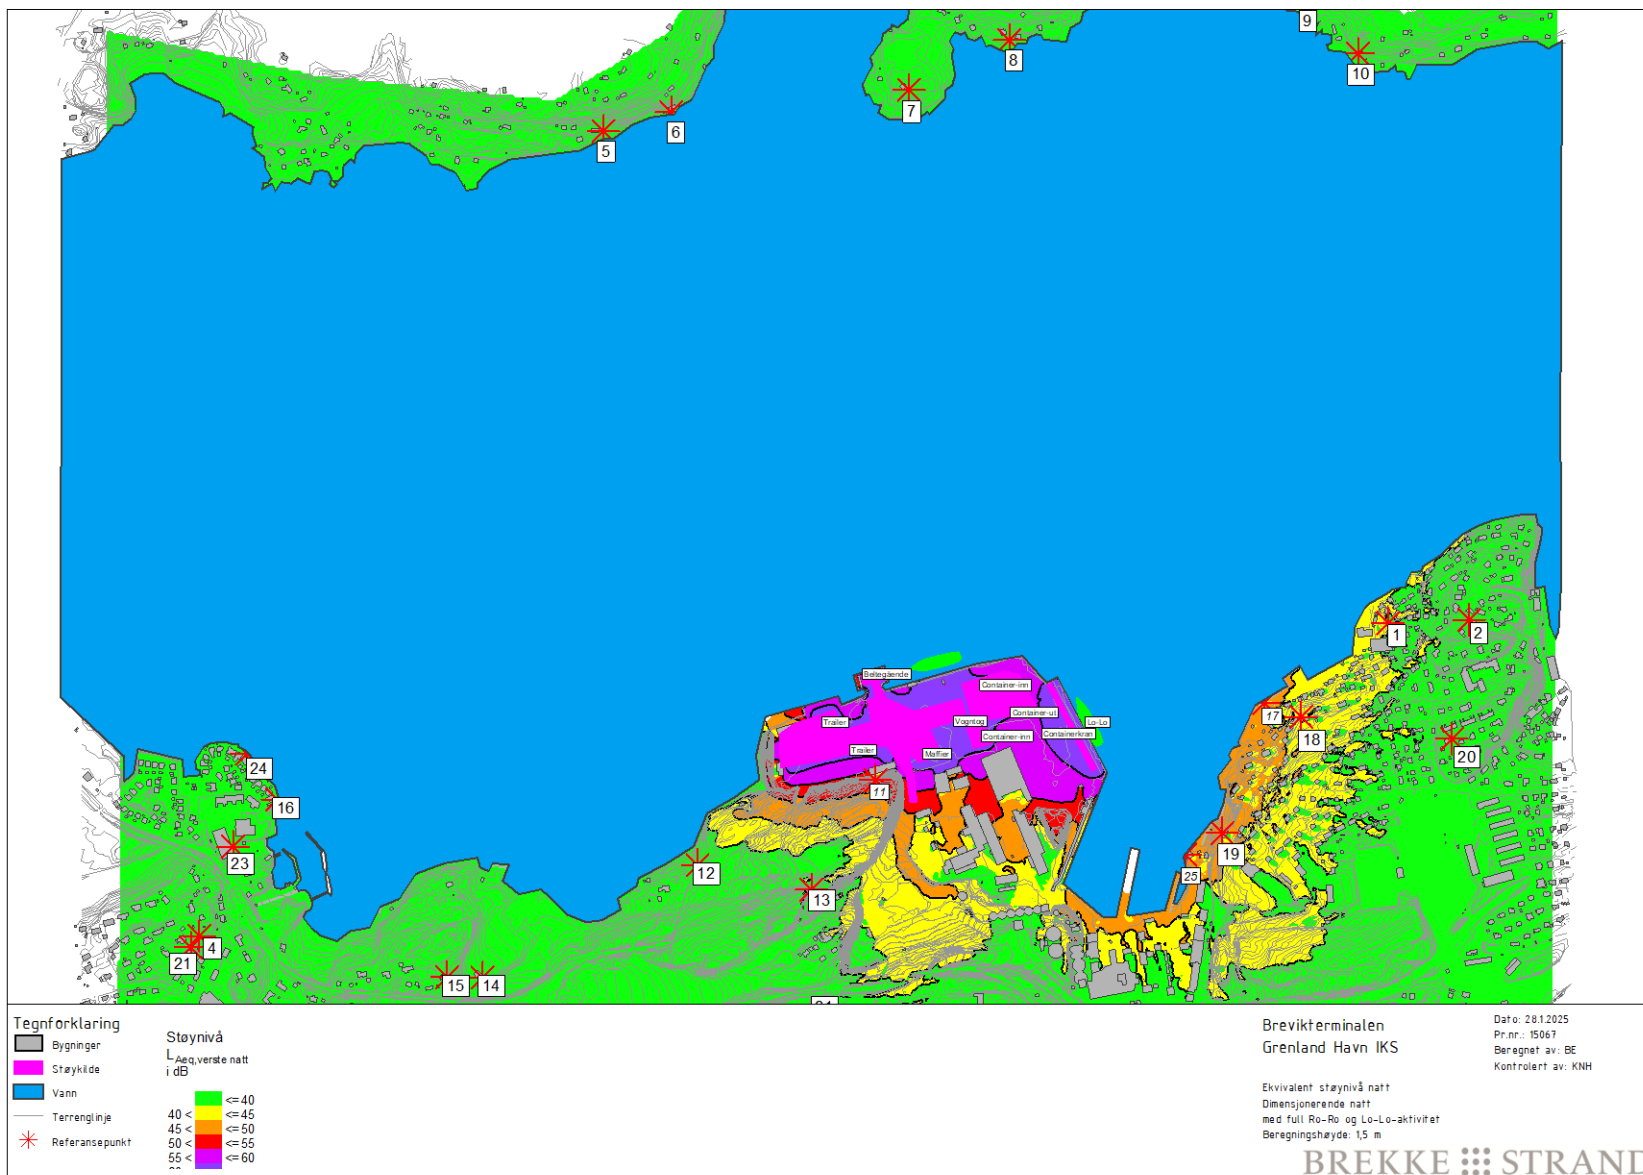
9
8
10
7
6
5
Beltegående
Container-inn
Container-ut
Lo-Lo
Trailer
Vognlog
Container-inn
Containerkran
Trailer
Mafiler
1
2
17
18
20
24
16
11
23
12
13
19
25
4
21
15
14
21

Tegnforklaring
Bygninger
Støykilde
Vann
Terrenglinje
Referansepunkt

Støynivå
$L_{Aeq,verste\ natt}$
i dB
<= 40
40 < <= 45
45 < <= 50
50 < <= 55
55 < <= 60

Brevikterminalen
Grenland Havn IKS

Ekvivalent støynivå natt
Dimensjonerende natt
med full Ro-Ro og Lo-Lo-aktivitet
Beregningshøyde: 1,5 m

Dato: 28.1.2025
Pr.nr.: 15067
Beregnet av: BE
Kontrolert av: KNH

BREKKE STRAND